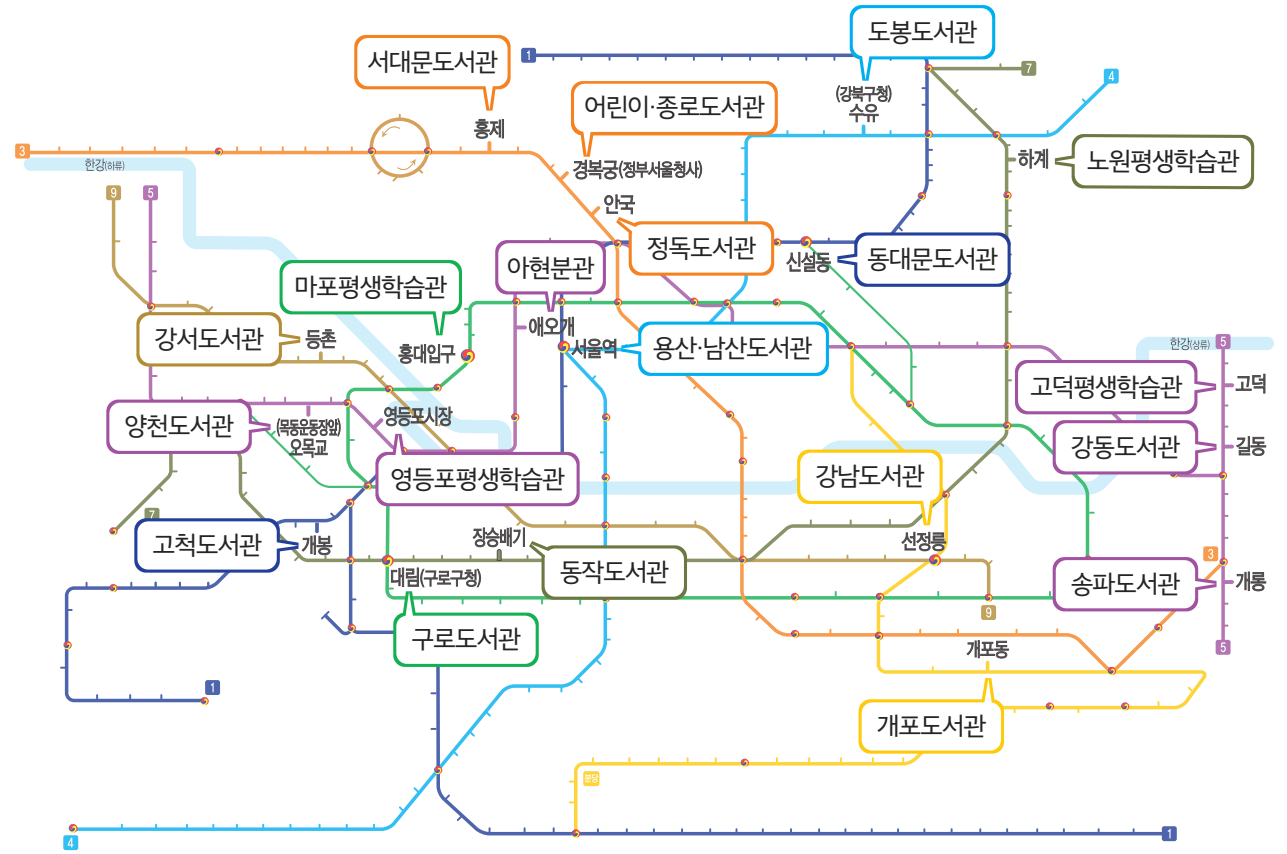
도봉도서관
서대문도서관
1
7
4
(강북구청)
수유
홍제
어린이·종로도서관
3
한강(하류)
하계
노원평생학습관
경복궁(정부서울청사)
9
5
안국
정독도서관
아현분관
신설동
동대문도서관
마포평생학습관
강서도서관
등촌
애오개
홍대입구
서울역
용산·남산도서관
한강(상류)
5
고덕평생학습관
고덕
양천도서관
(목동운동장앞)
오목교
영등포시장
강동도서관
길동
영등포평생학습관
강남도서관
7
고척도서관
개봉
장승배기
선정릉
동작도서관
3
대림(구로구청)
송파도서관
개롱
9
구로도서관
5
개포동
1
개포도서관
분당
4
1